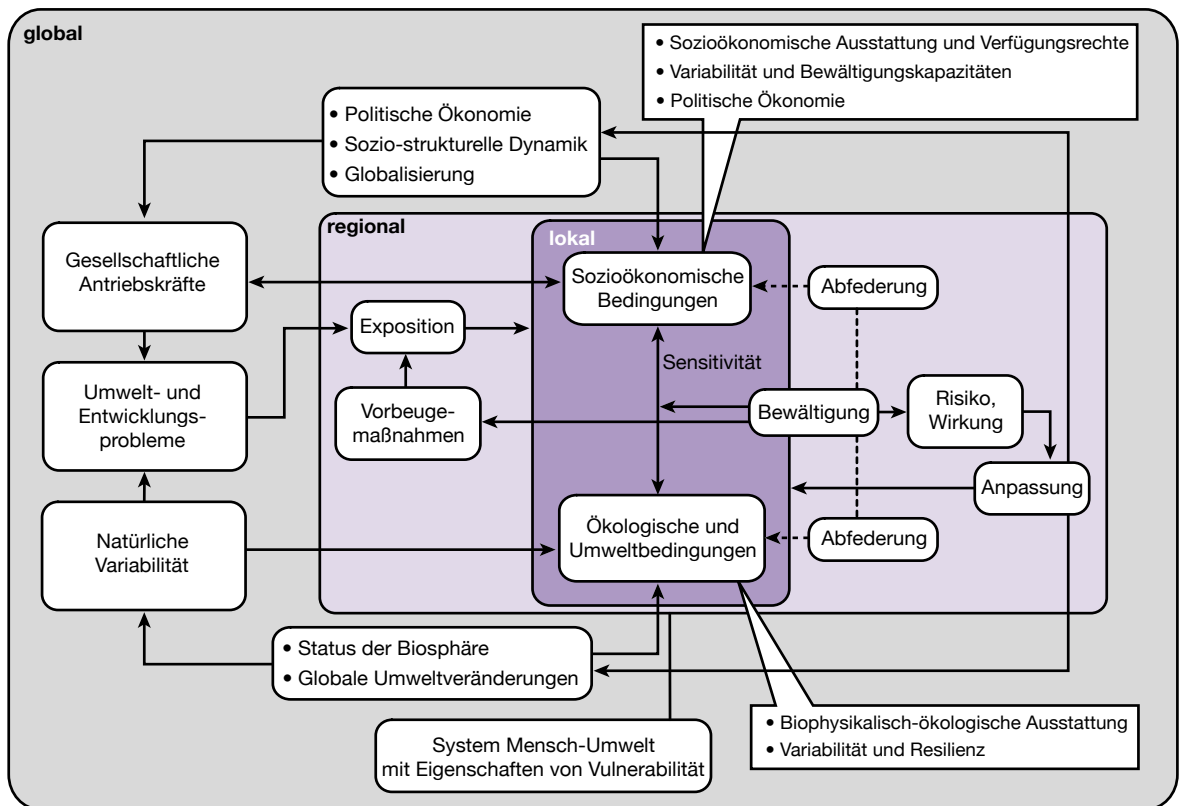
global

• Sozioökonomische Ausstattung und Verfügungsrechte
• Variabilität und Bewältigungskapazitäten
• Politische Ökonomie

• Politische Ökonomie
• Sozio-strukturelle Dynamik
• Globalisierung

regional

lokal

Gesellschaftliche Antriebskräfte

Sozioökonomische Bedingungen

Abfederung

Exposition

Sensitivität

Umwelt- und Entwicklungsprobleme

Vorbeugemaßnahmen

Bewältigung

Risiko, Wirkung

Anpassung

Natürliche Variabilität

Ökologische und Umweltbedingungen

Abfederung

• Status der Biosphäre
• Globale Umweltveränderungen

• Biophysikalisch-ökologische Ausstattung
• Variabilität und Resilienz

System Mensch-Umwelt mit Eigenschaften von Vulnerabilität